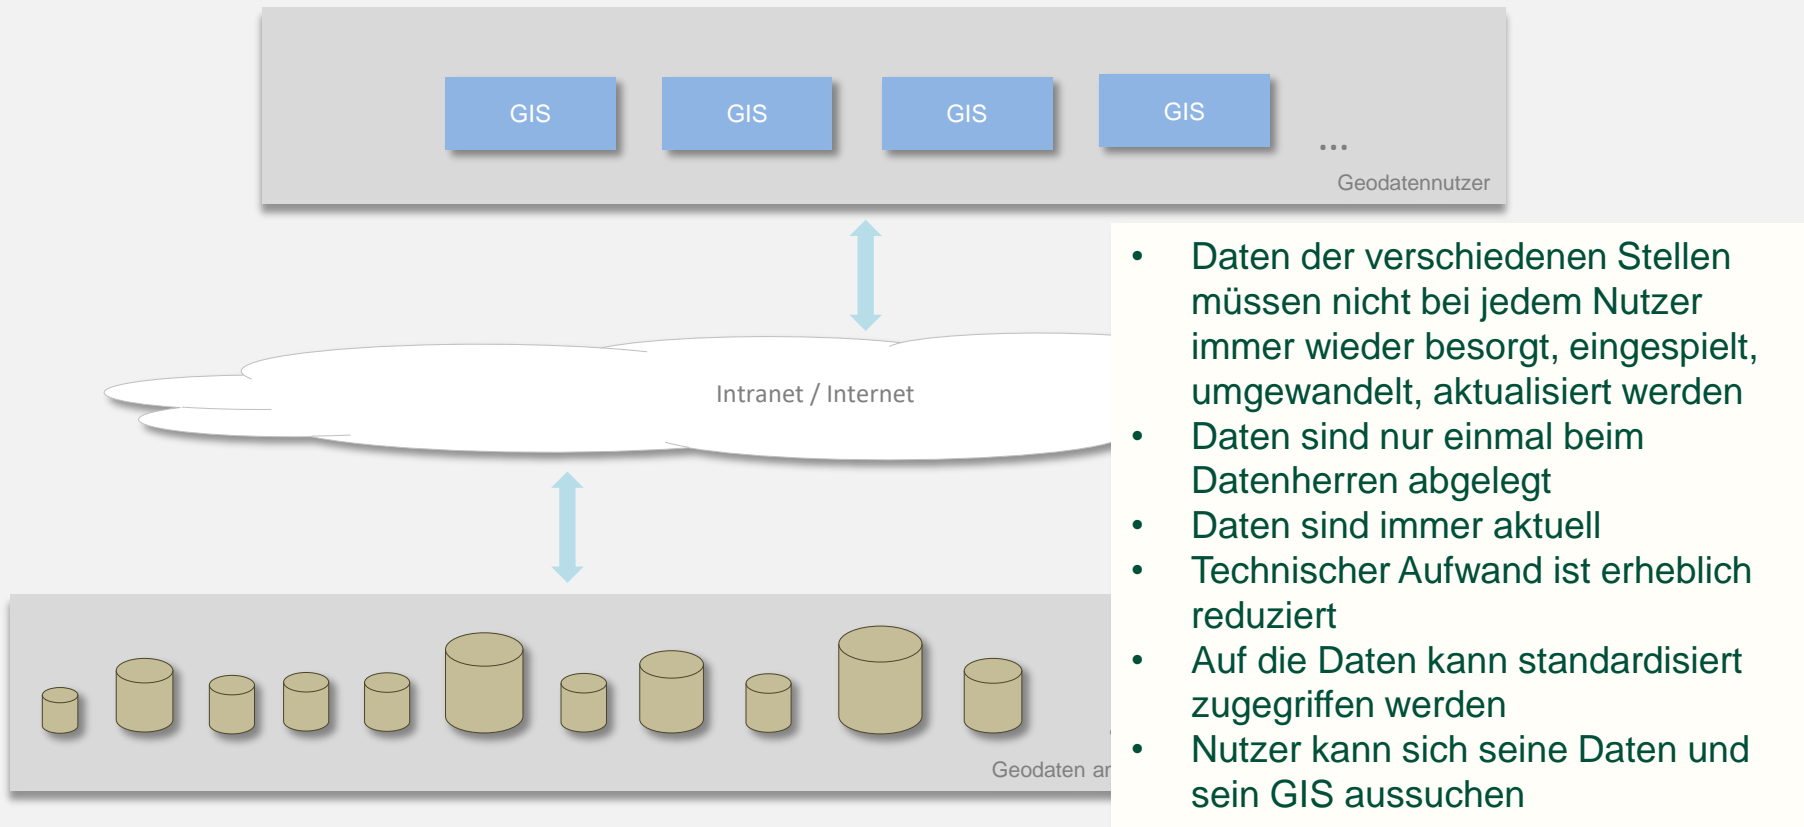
GIS GIS GIS GIS ...

Geodatennutzer

Intranet / Internet

Geodaten ar

- Daten der verschiedenen Stellen müssen nicht bei jedem Nutzer immer wieder besorgt, eingespielt, umgewandelt, aktualisiert werden
- Daten sind nur einmal beim Datenherren abgelegt
- Daten sind immer aktuell
- Technischer Aufwand ist erheblich reduziert
- Auf die Daten kann standardisiert zugegriffen werden
- Nutzer kann sich seine Daten und sein GIS aussuchen